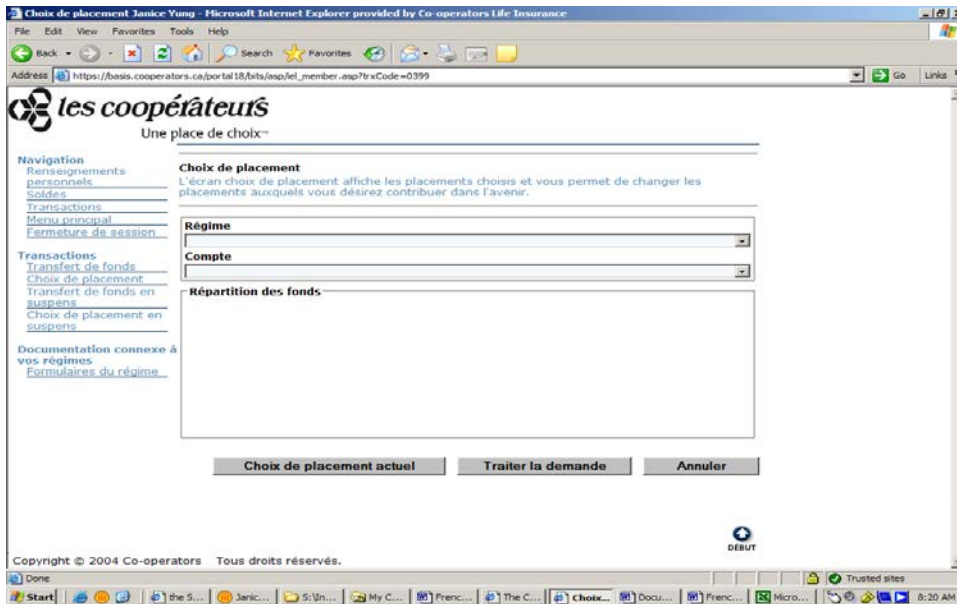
Choix de placement Janice Yung - Microsoft Internet Explorer provided by Co-operators Life Insurance

File Edit View Favorites Tools Help

Back Search Favorites

Address https://basis.cooperators.ca/portal18/bits/asp/lel_member.asp?trxCode=0399 Go Links

les coopérateurs
Une place de choix™

Navigation
Renseignements personnels
Soldes
Transactions
Menu principal
Fermeture de session

Transactions
Transfert de fonds
Choix de placement
Transfert de fonds en suspens
Choix de placement en suspens

Documentation connexe à vos régimes
Formulaires du régime

Choix de placement
L'écran choix de placement affiche les placements choisis et vous permet de changer les placements auxquels vous désirez contribuer dans l'avenir.

Régime

Compte

Répartition des fonds

Choix de placement actuel | Traiter la demande | Annuler

DÉBUT

Copyright © 2004 Co-operators Tous droits réservés.

Done Trusted sites

Start the S... Janic... S:\In... My C... Frenc... The C... Choix... Docu... Frenc... Micro... 8:20 AM